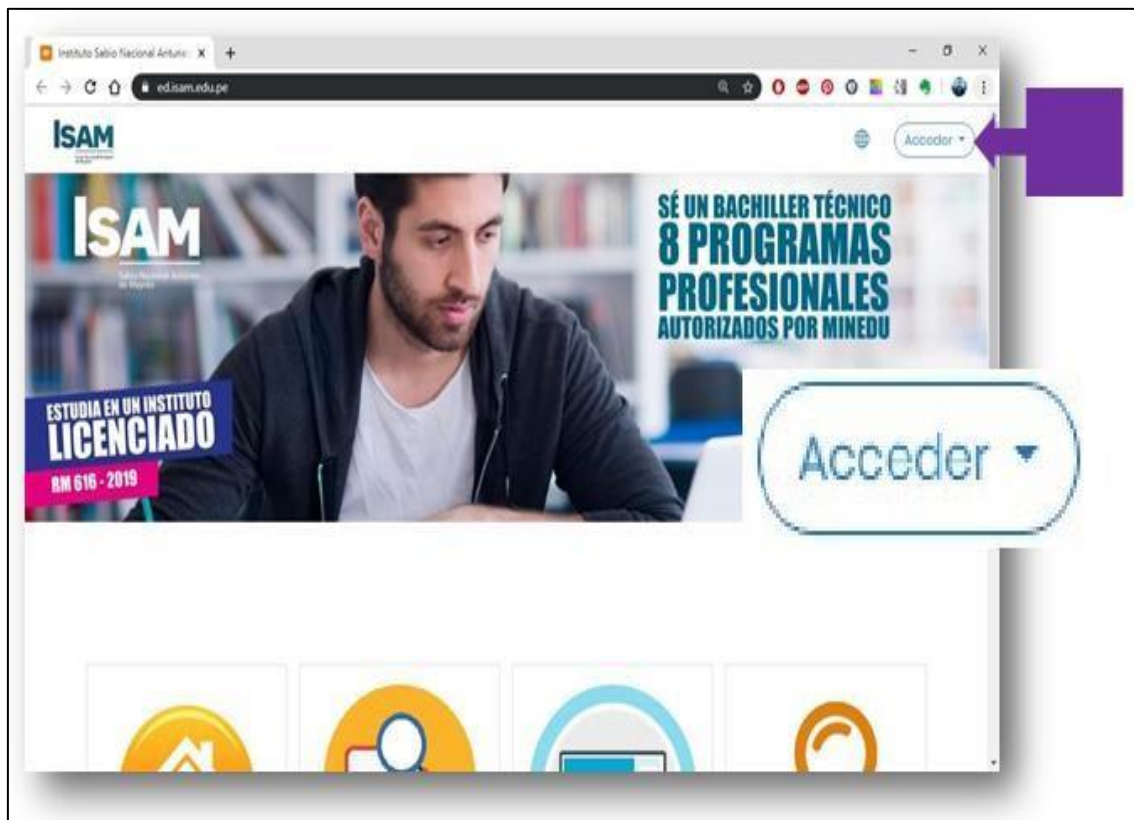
Instituto Sabio Nacional Antuno

ed.isam.edu.pe

ISAM

Acceder

ISAM

Sabio Nacional Antúnez de Mayolo

SÉ UN BACHILLER TÉCNICO
8 PROGRAMAS
PROFESIONALES
AUTORIZADOS POR MINEDU

ESTUDIA EN UN INSTITUTO
LICENCIADO
RM 616 - 2019

Acceder